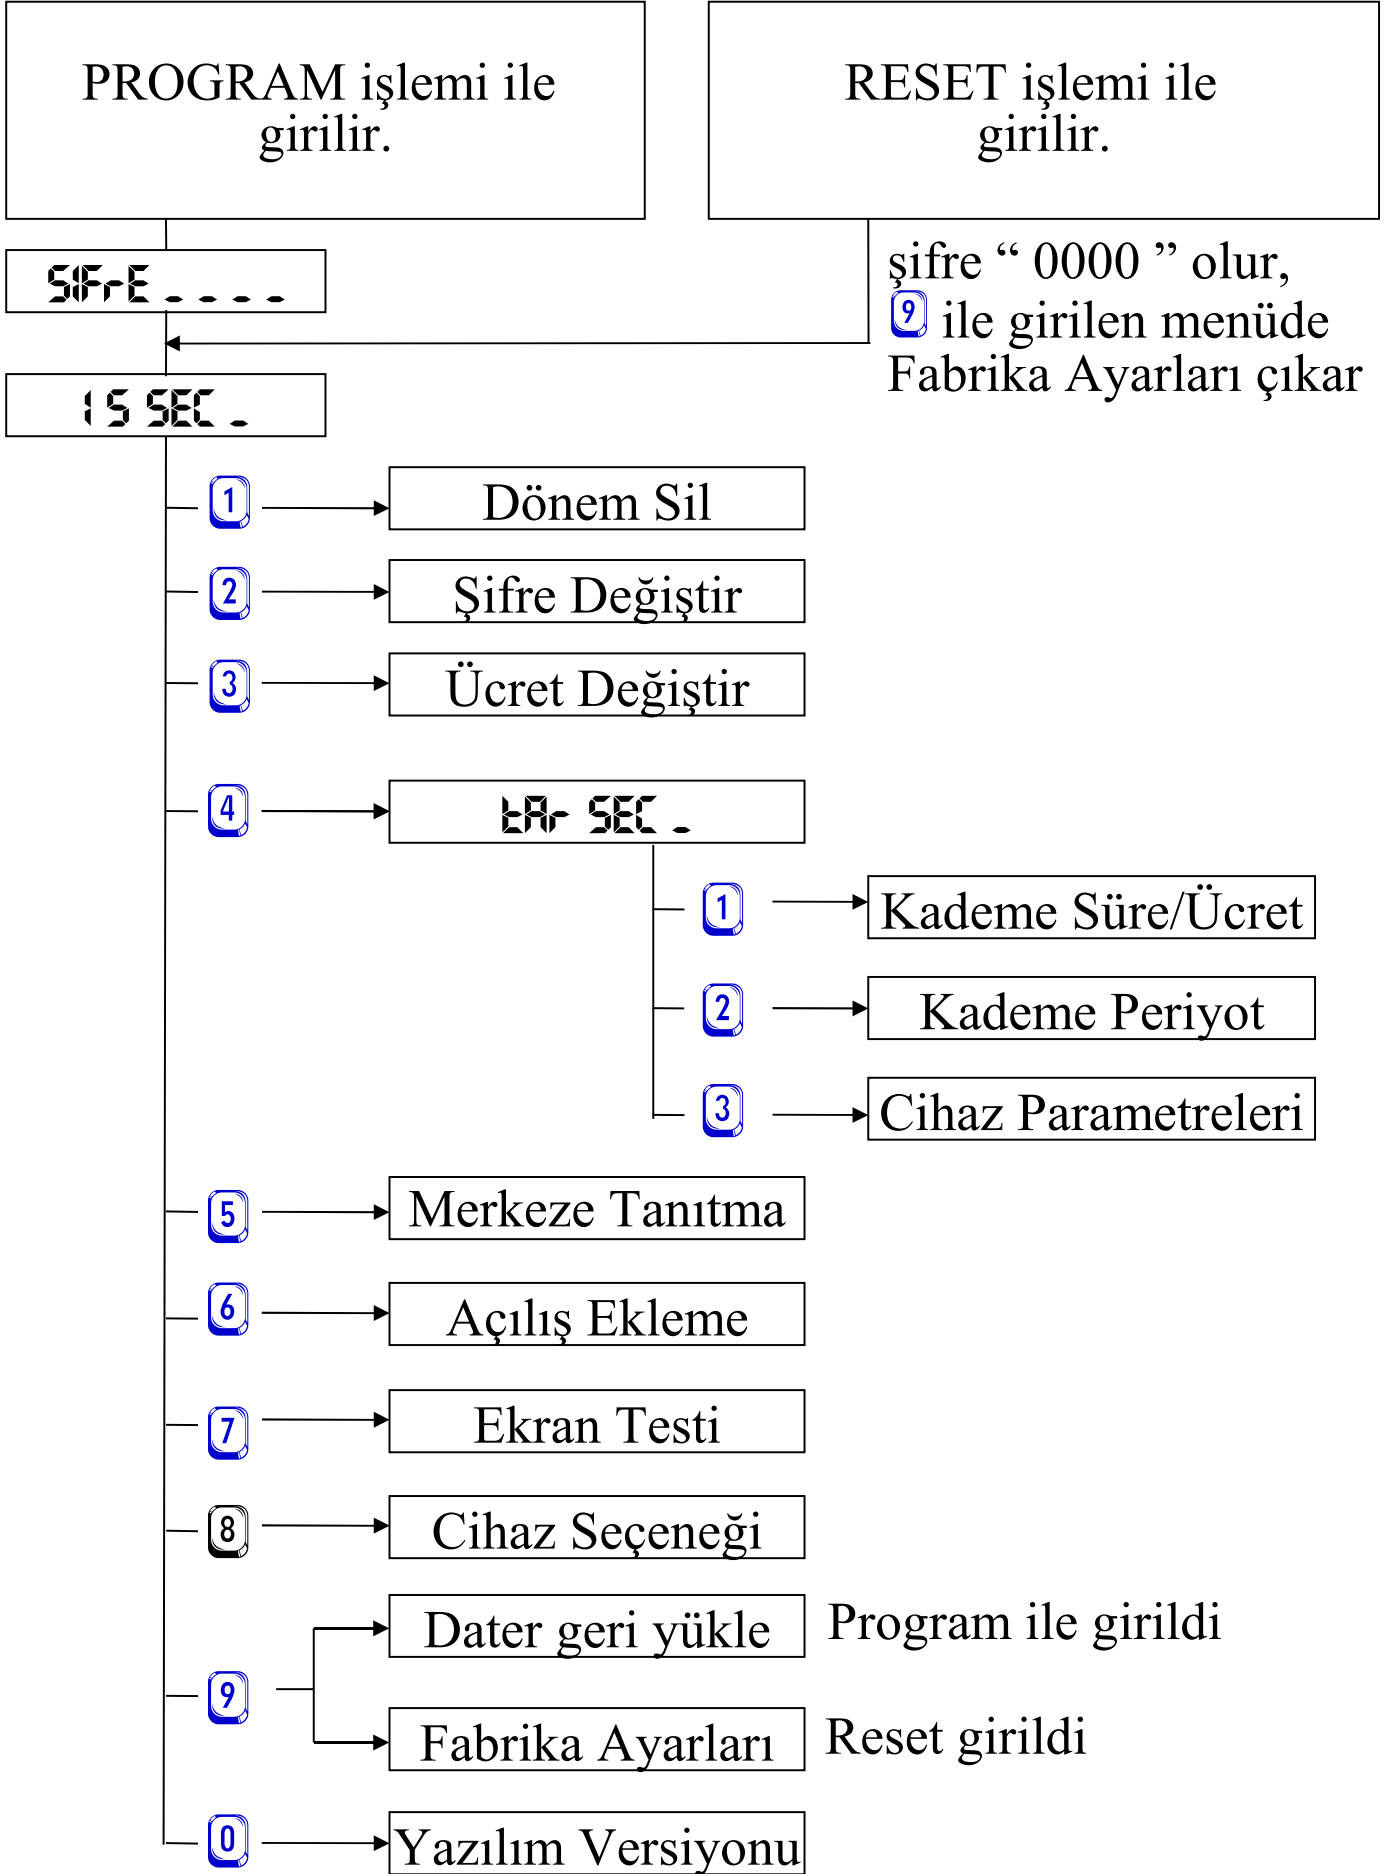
PROGRAM işlemi ile girilir.

RESET işlemi ile girilir.

SIFrE _ _ _ _

şifre “ 0000 ” olur, 9 ile girilen menüde Fabrika Ayarları çıkar

15 SEC _

1 Dönem Sil

2 Şifre Değiştir

3 Ücret Değiştir

4 tAr SEC _

1 Kademe Süre/Ücret

2 Kademe Periyot

3 Cihaz Parametreleri

5 Merkeze Tanıtma

6 Açılış Ekleme

7 Ekran Testi

8 Cihaz Seçeneği

9 Dater geri yükle Program ile girildi

Fabrika Ayarları Reset girildi

0 Yazılım Versiyonu